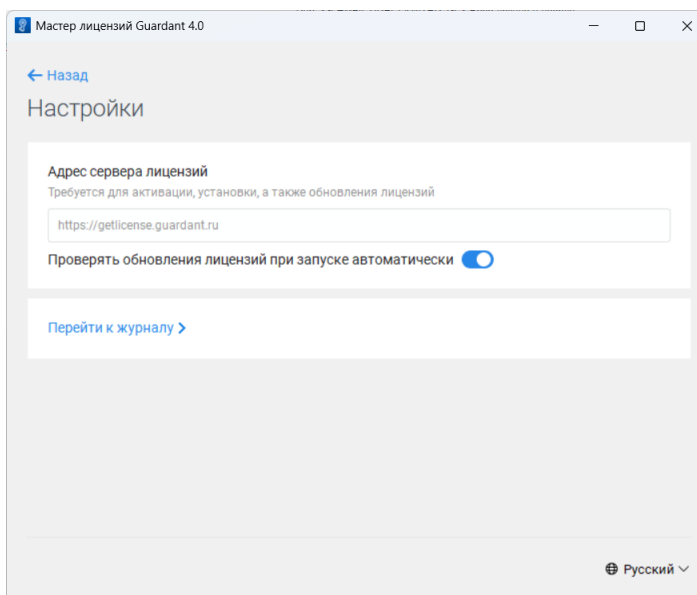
Мастер лицензий Guardant 4.0

← Назад

Настройки

Адрес сервера лицензий

Требуется для активации, установки, а также обновления лицензий

https://getlicense.guardant.ru

Проверять обновления лицензий при запуске автоматически

Перейти к журналу >

Русский